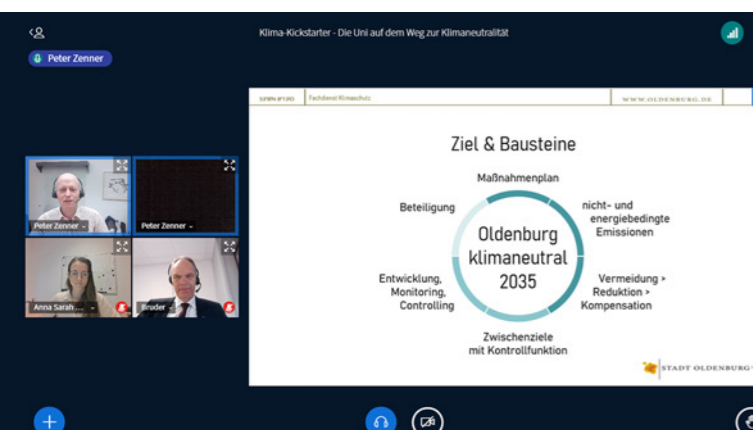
Klima-Kickstarter - Die Uni auf dem Weg zur Klimaneutralität

Peter Zenner

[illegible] Fachdienst Klimaschutz WWW.OLDENBURG.DE

Ziel & Bausteine

Maßnahmenplan

Beteiligung

nicht- und energiebedingte Emissionen

Oldenburg klimaneutral 2035

Entwicklung, Monitoring, Controlling

Vermeidung > Reduktion > Kompensation

Zwischenziele mit Kontrollfunktion

STADT OLDENBURG

Peter Zenner

Peter Zenner

Anna Sarah ...

Bruder